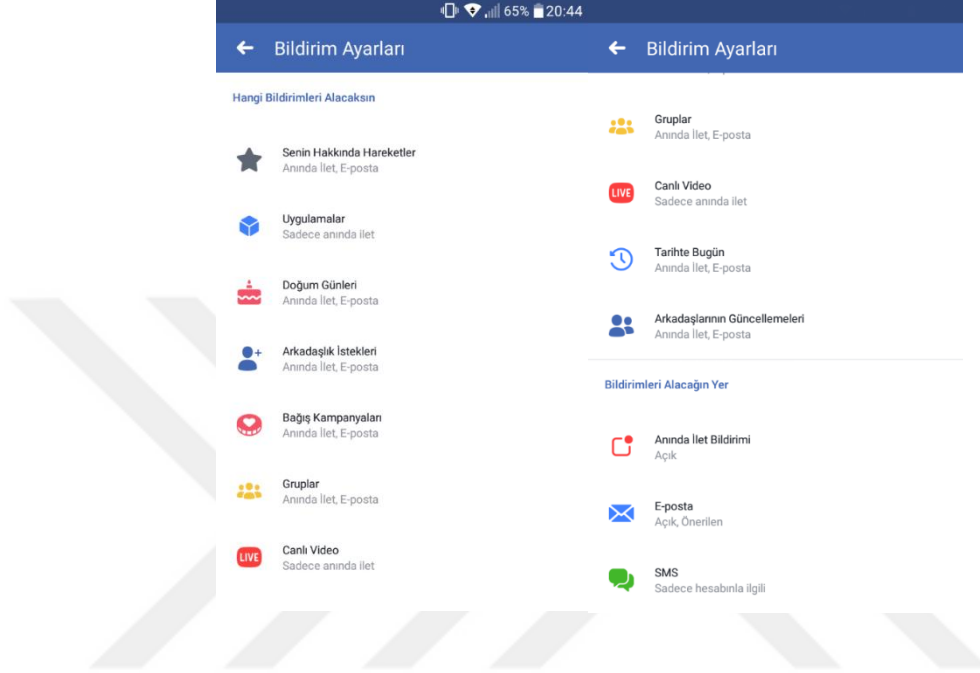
65% 20:44

Bildirim Ayarları

Hangi Bildirimleri Alacaksın

Senin Hakkında Hareketler
Anında İlet, E-posta

Uygulamalar
Sadece anında ilet

Doğum Günleri
Anında İlet, E-posta

Arkadaşlık İstekleri
Anında İlet, E-posta

Bağış Kampanyaları
Anında İlet, E-posta

Gruplar
Anında İlet, E-posta

LIVE
Canlı Video
Sadece anında ilet

Bildirim Ayarları

Gruplar
Anında İlet, E-posta

LIVE
Canlı Video
Sadece anında ilet

Tarihte Bugün
Anında İlet, E-posta

Arkadaşlarının Güncellemeleri
Anında İlet, E-posta

Bildirimleri Alacağın Yer

Anında İlet Bildirimi
Açık

E-posta
Açık, Önerilen

SMS
Sadece hesabınla ilgili